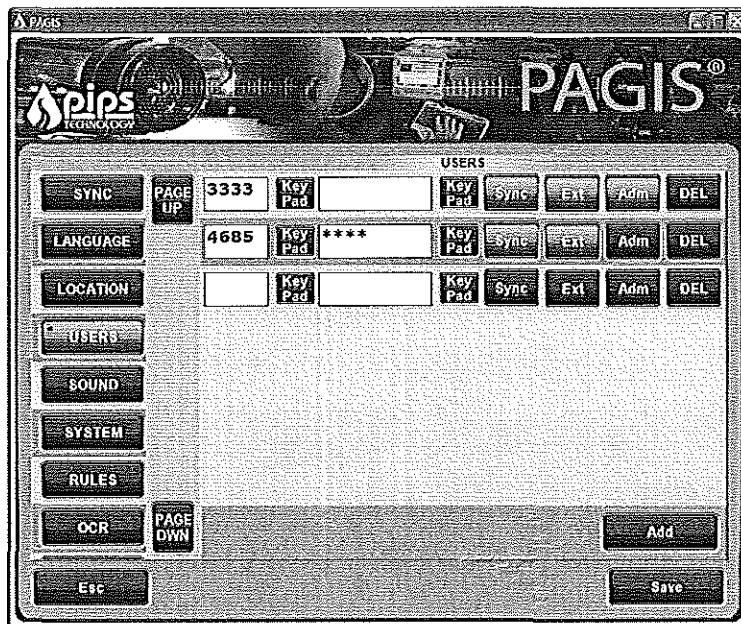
PAGIS

pips TECHNOLOGY

PAGIS®

USERS

SYNC

PAGE UP

3333

Key Pad

Key Pad

Sync

Ext

Adm

DEL

LANGUAGE

4685

Key Pad

****

Key Pad

Sync

Ext

Adm

DEL

LOCATION

Key Pad

Key Pad

Sync

Ext

Adm

DEL

USERS

SOUND

SYSTEM

RULES

OCR

PAGE DWN

Add

Esc

Save